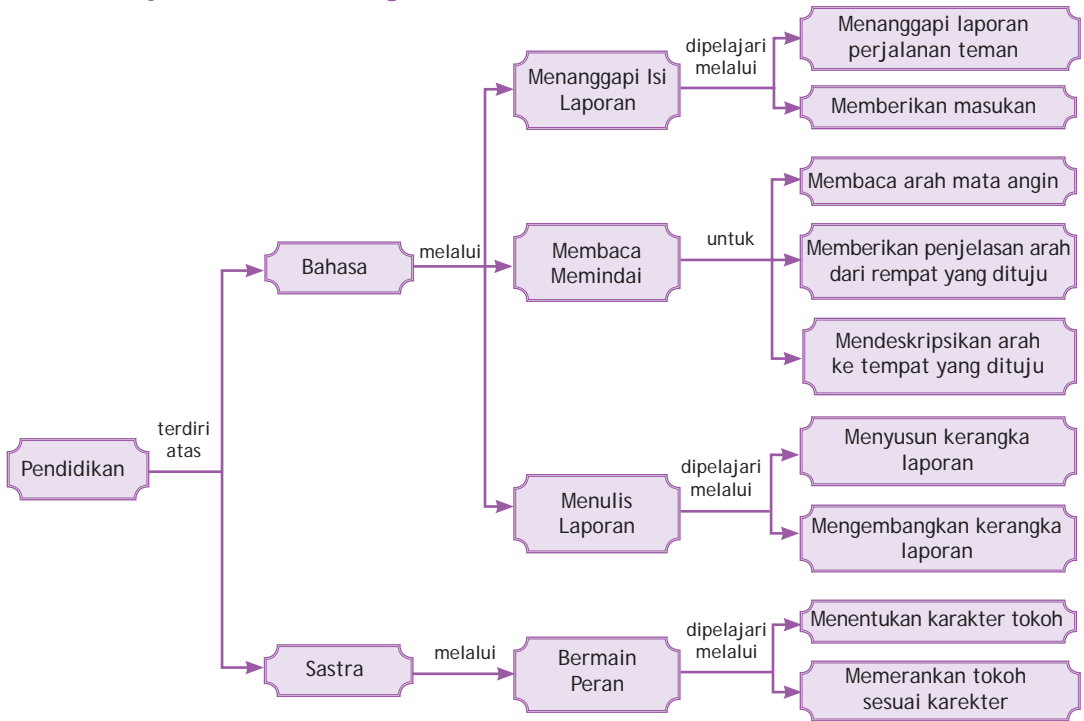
Pendidikan

terdiri atas

Bahasa

melalui

Menanggapi Isi Laporan

dipelajari melalui

Menanggapi laporan perjalanan teman

Memberikan masukan

Membaca Memindai

untuk

Membaca arah mata angin

Memberikan penjelasan arah dari rempat yang dituju

Mendeskripsikan arah ke tempat yang dituju

Menulis Laporan

dipelajari melalui

Menyusun kerangka laporan

Mengembangkan kerangka laporan

Sastra

melalui

Bermain Peran

dipelajari melalui

Menentukan karakter tokoh

Memerankan tokoh sesuai karekter